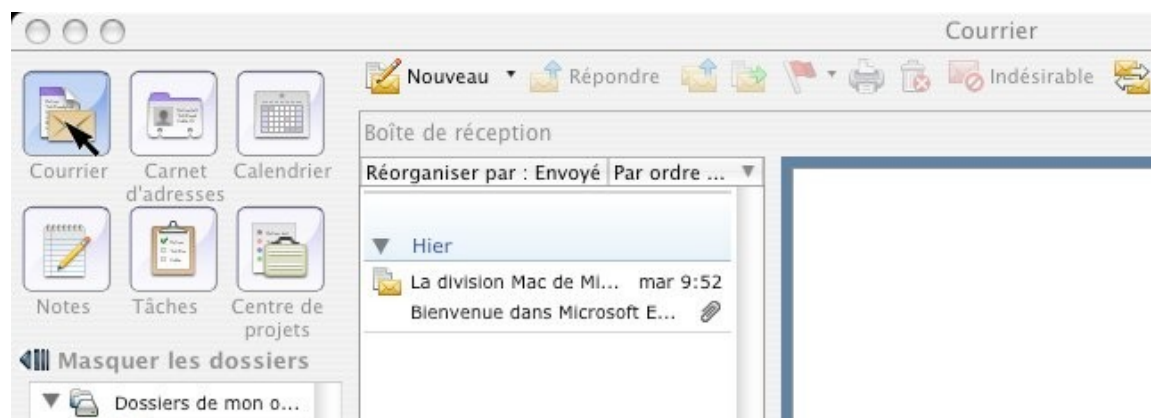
Courrier

Nouveau Répondre Indésirable

Courrier Carnet d'adresses Calendrier

Notes Tâches Centre de projets

Masquer les dossiers

Dossiers de mon o...

Boîte de réception

Réorganiser par : Envoyé Par ordre ...

Hier

La division Mac de Mi... mar 9:52
Bienvenue dans Microsoft E...